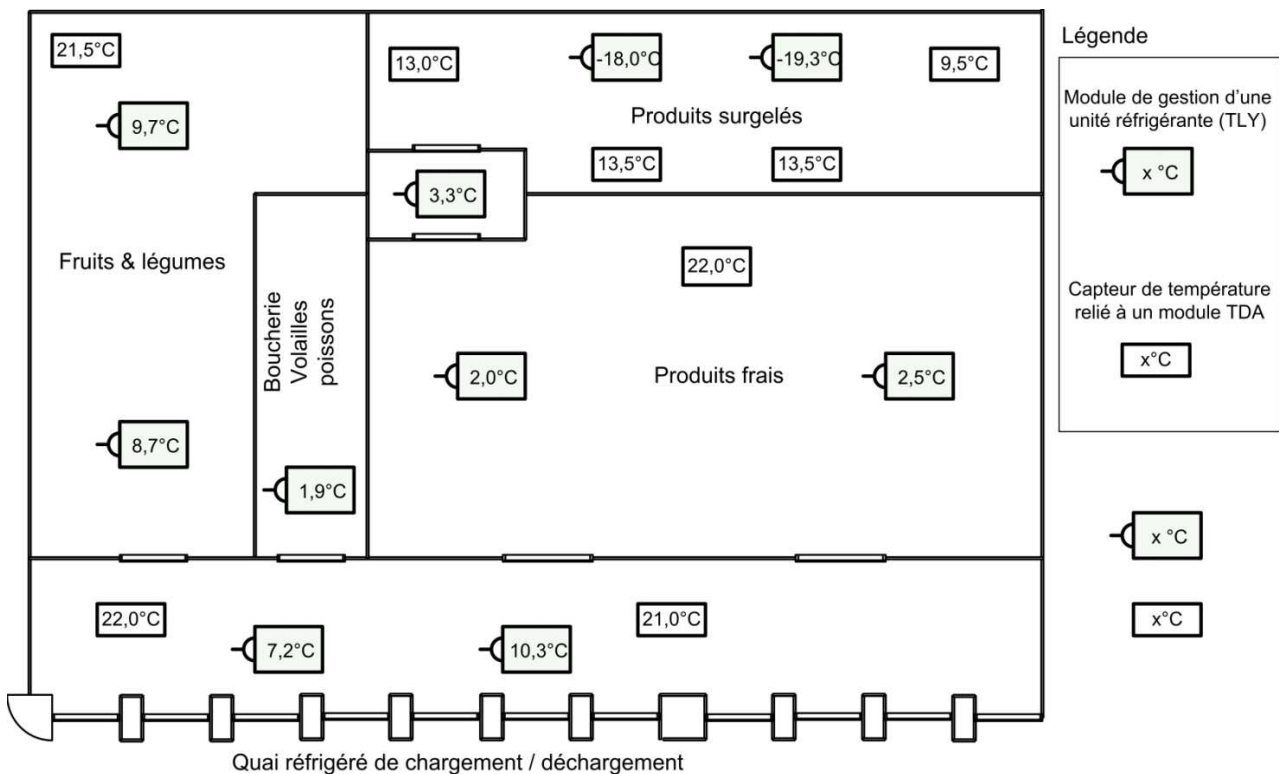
21,5°C

9,7°C

13,0°C

-18,0°C

-19,3°C

9,5°C

Produits surgelés

13,5°C

13,5°C

3,3°C

Fruits & légumes

Boucherie Volailles poissons

22,0°C

2,0°C

Produits frais

2,5°C

8,7°C

1,9°C

22,0°C

7,2°C

10,3°C

21,0°C

Quai réfrigéré de chargement / déchargement

Légende

Module de gestion d'une unité réfrigérante (TLY)

x °C

Capteur de température relié à un module TDA

x°C

x °C

x°C